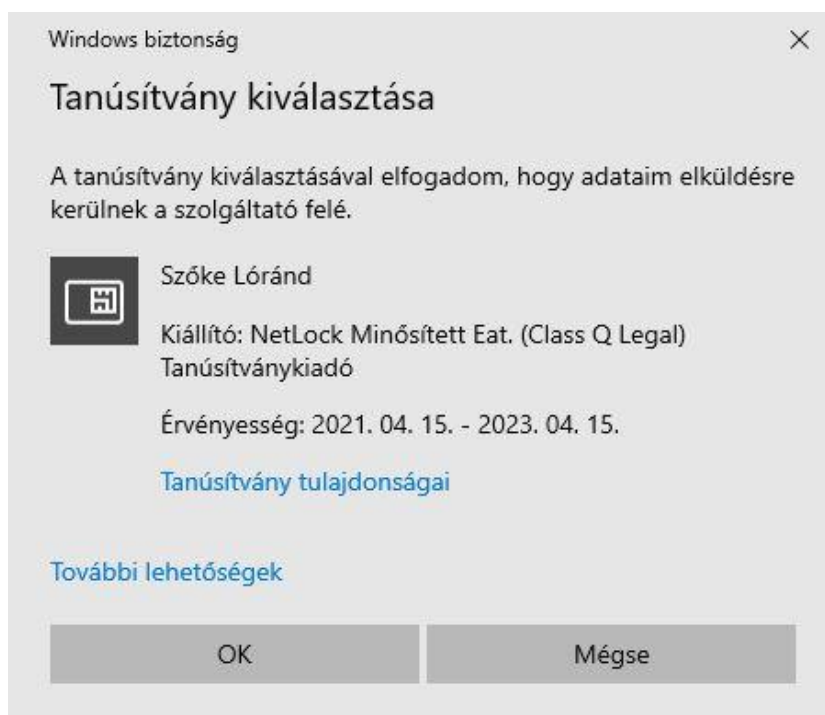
Windows biztonság

×

Tanúsítvány kiválasztása

A tanúsítvány kiválasztásával elfogadom, hogy adataim elküldésre kerülnek a szolgáltató felé.

Szőke Lóránd

Kiállító: NetLock Minősített Eat. (Class Q Legal) Tanúsítványkiadó

Érvényesség: 2021. 04. 15. - 2023. 04. 15.

Tanúsítvány tulajdonságai

További lehetőségek

OK

Mégse